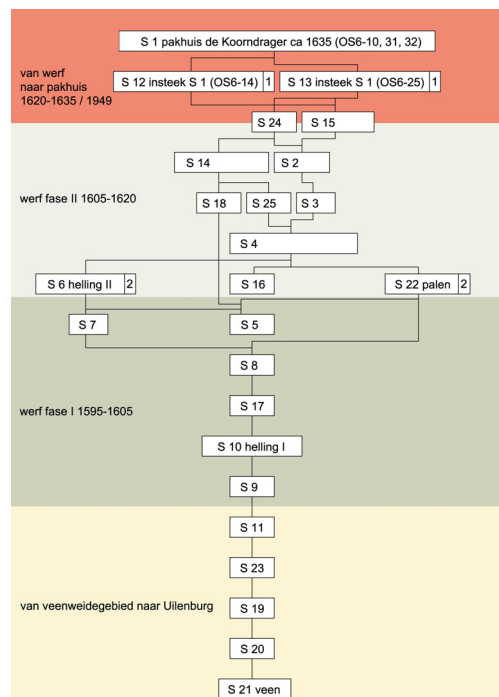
S 1 pakhuis de Koorndrager ca 1635 (OS6-10, 31, 32)

van werf naar pakhuis 1620-1635 / 1949

S 12 insteek S 1 (OS6-14) 1

S 13 insteek S 1 (OS6-25) 1

S 24

S 15

S 14

S 2

werf fase II 1605-1620

S 18

S 25

S 3

S 4

S 6 helling II 2

S 16

S 22 palen 2

S 7

S 5

S 8

werf fase I 1595-1605

S 17

S 10 helling I

S 9

S 11

S 23

van veenweidegebied naar Uilenburg

S 19

S 20

S 21 veen